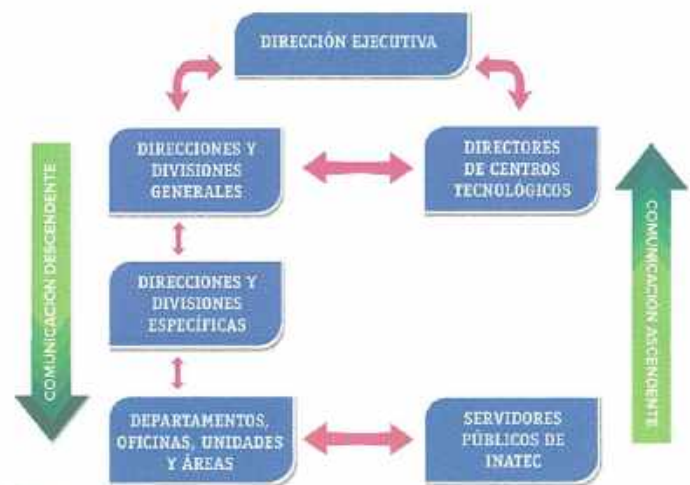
DIRECCIÓN EJECUTIVA

DIRECCIONES Y DIVISIONES GENERALES

DIRECTORES DE CENTROS TECNOLÓGICOS

DIRECCIONES Y DIVISIONES ESPECÍFICAS

DEPARTAMENTOS, OFICINAS, UNIDADES Y ÁREAS

SERVIDORES PÚBLICOS DE INATEC

COMUNICACIÓN DESCENDENTE

COMUNICACIÓN ASCENDENTE